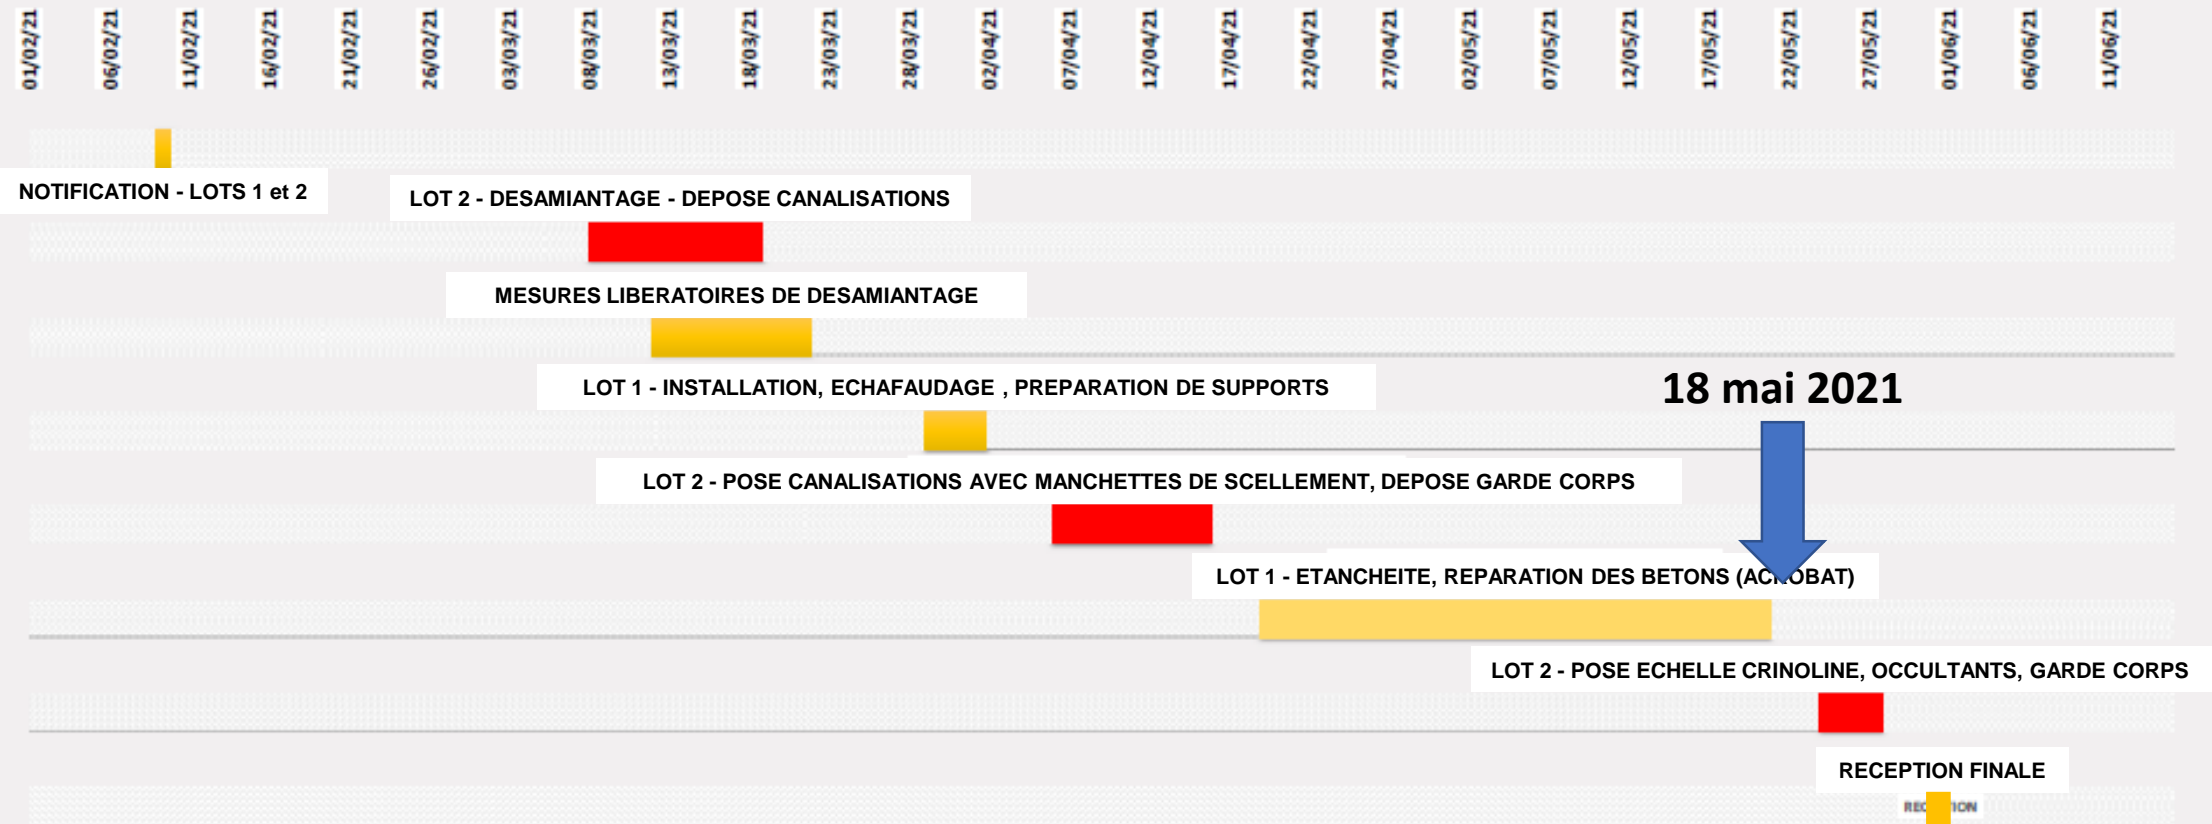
01/02/21
06/02/21
11/02/21
16/02/21
21/02/21
26/02/21
03/03/21
08/03/21
13/03/21
18/03/21
23/03/21
28/03/21
02/04/21
07/04/21
12/04/21
17/04/21
22/04/21
27/04/21
02/05/21
07/05/21
12/05/21
17/05/21
22/05/21
27/05/21
01/06/21
06/06/21
11/06/21

NOTIFICATION - LOTS 1 et 2

LOT 2 - DESAMIANTAGE - DEPOSE CANALISATIONS

MESURES LIBERATOIRES DE DESAMIANTAGE

LOT 1 - INSTALLATION, ECHAFAUDAGE , PREPARATION DE SUPPORTS

18 mai 2021

LOT 2 - POSE CANALISATIONS AVEC MANCHETTES DE SCELLEMENT, DEPOSE GARDE CORPS

LOT 1 - ETANCHEITE, REPARATION DES BETONS (AC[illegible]OBAT)

LOT 2 - POSE ECHELLE CRINOLINE, OCCULTANTS, GARDE CORPS

RECEPTION FINALE

REC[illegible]ION